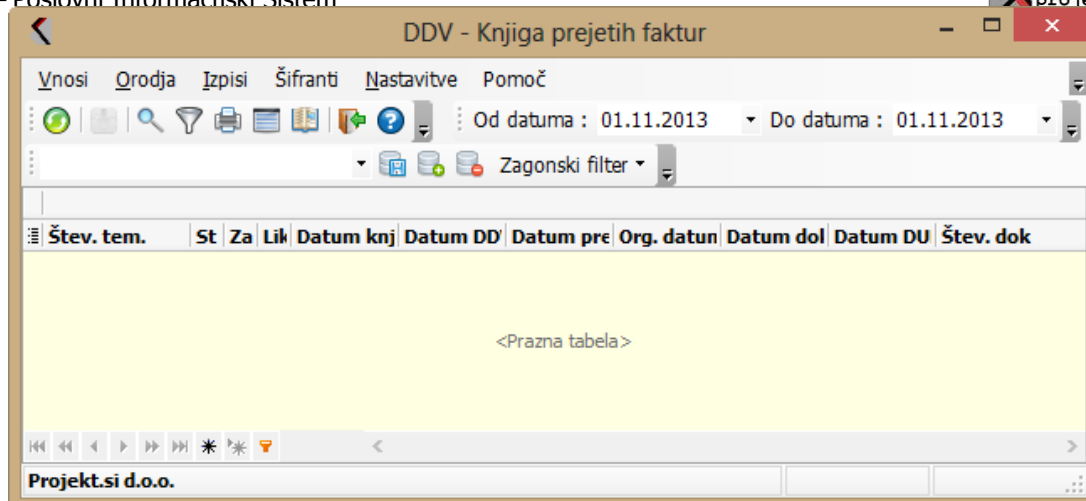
DDV - Knjiga prejetih faktur

Vnosi Orodja Izpisi Šifranti Nastavitve Pomoč

Od datuma : 01.11.2013 Do datuma : 01.11.2013

Zagonski filter

| Štev. tem. | St | Za | Lik | Datum knj | Datum DD | Datum pre | Org. datun | Datum dol | Datum DU | Štev. dok |
|---|---|---|---|---|---|---|---|---|---|---|

<Prazna tabela>

Projekt.si d.o.o.